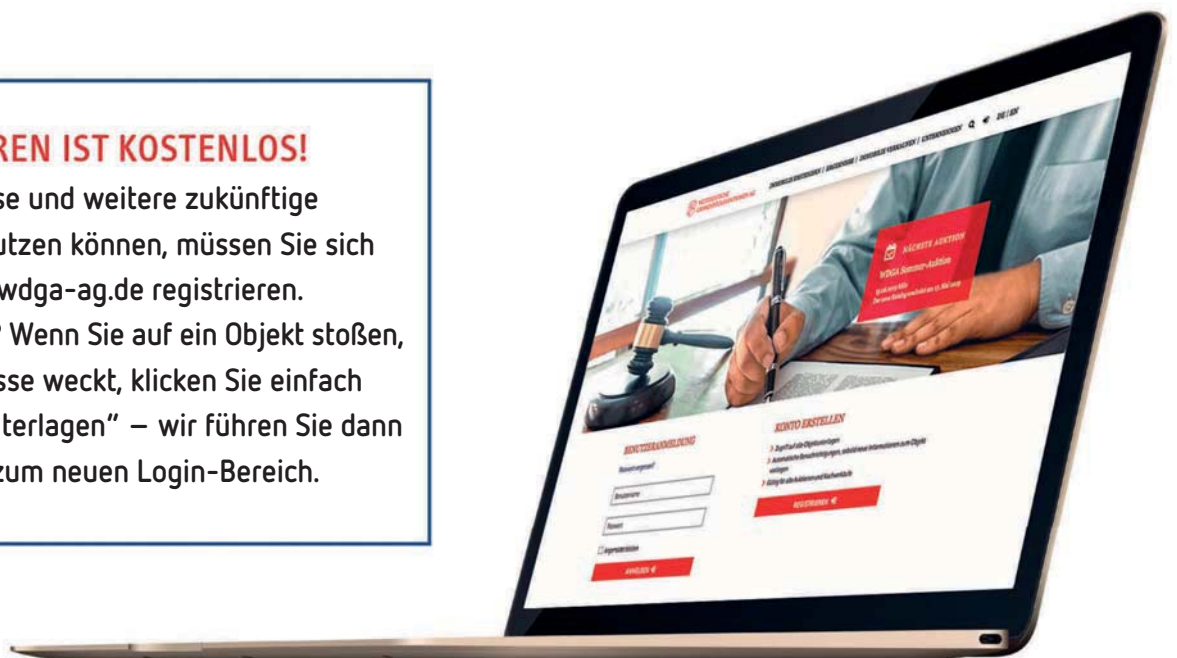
REN IST KOSTENLOS!

se und weitere zukünftige utzen können, müssen Sie sich wdga-ag.de registrieren. " Wenn Sie auf ein Objekt stoßen, sse weckt, klicken Sie einfach terlagen" – wir führen Sie dann zum neuen Login-Bereich.

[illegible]

NÄCHSTE AUKTION

WDGA Sommer-Auktion

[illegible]

BENUTZERANMELDUNG

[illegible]

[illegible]

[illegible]

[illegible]

ANMELDEN

KONTO ERSTELLEN

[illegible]

REGISTRIEREN